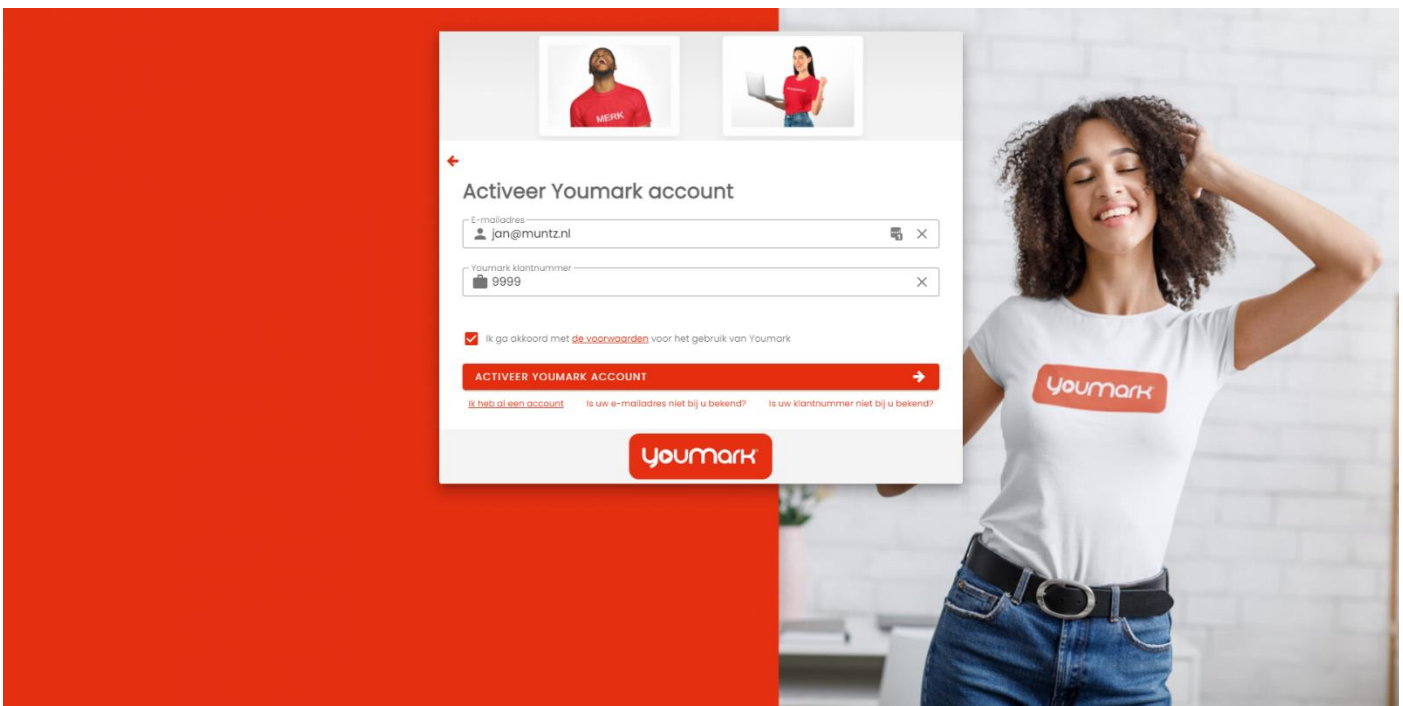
MERK

Activeer Youmark account

E-mailadres
jan@muntz.nl

Youmark klantnummer
9999

Ik ga akkoord met de voorwaarden voor het gebruik van Youmark

ACTIVEER YOUMARK ACCOUNT

Ik heb al een account   Is uw e-mailadres niet bij u bekend?   Is uw klantnummer niet bij u bekend?

youmark

youmark